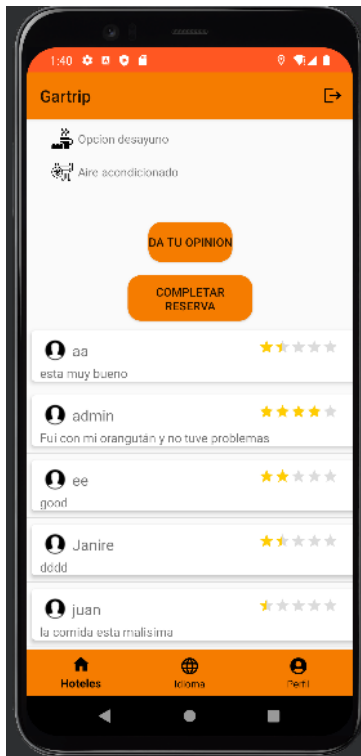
1:40

Gartrip

Opcion desayuno

Aire acondicionado

DA TU OPINION

COMPLETAR RESERVA

aa
esta muy bueno

admin
Fui con mi orangután y no tuve problemas

ee
good

Janire
dddd

juan
la comida esta malisima

Hoteles
Idioma
Perfil